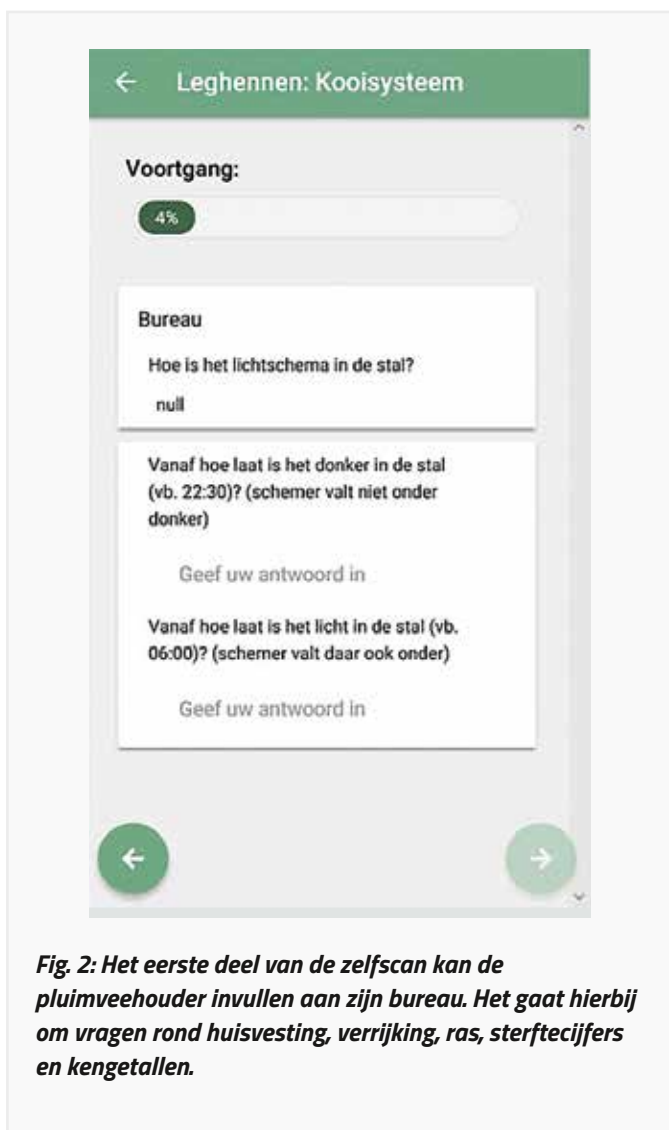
Leghennen: Kooisysteem

Voortgang:

4%

Bureau

Hoe is het lichtschema in de stal?

null

Vanaf hoe laat is het donker in de stal (vb. 22:30)? (schemer valt niet onder donker)

Geef uw antwoord in

Vanaf hoe laat is het licht in de stal (vb. 06:00)? (schemer valt daar ook onder)

Geef uw antwoord in

Fig. 2: Het eerste deel van de zelfscan kan de pluimveehouder invullen aan zijn bureau. Het gaat hierbij om vragen rond huisvesting, verrijking, ras, sterftecijfers en kengetallen.